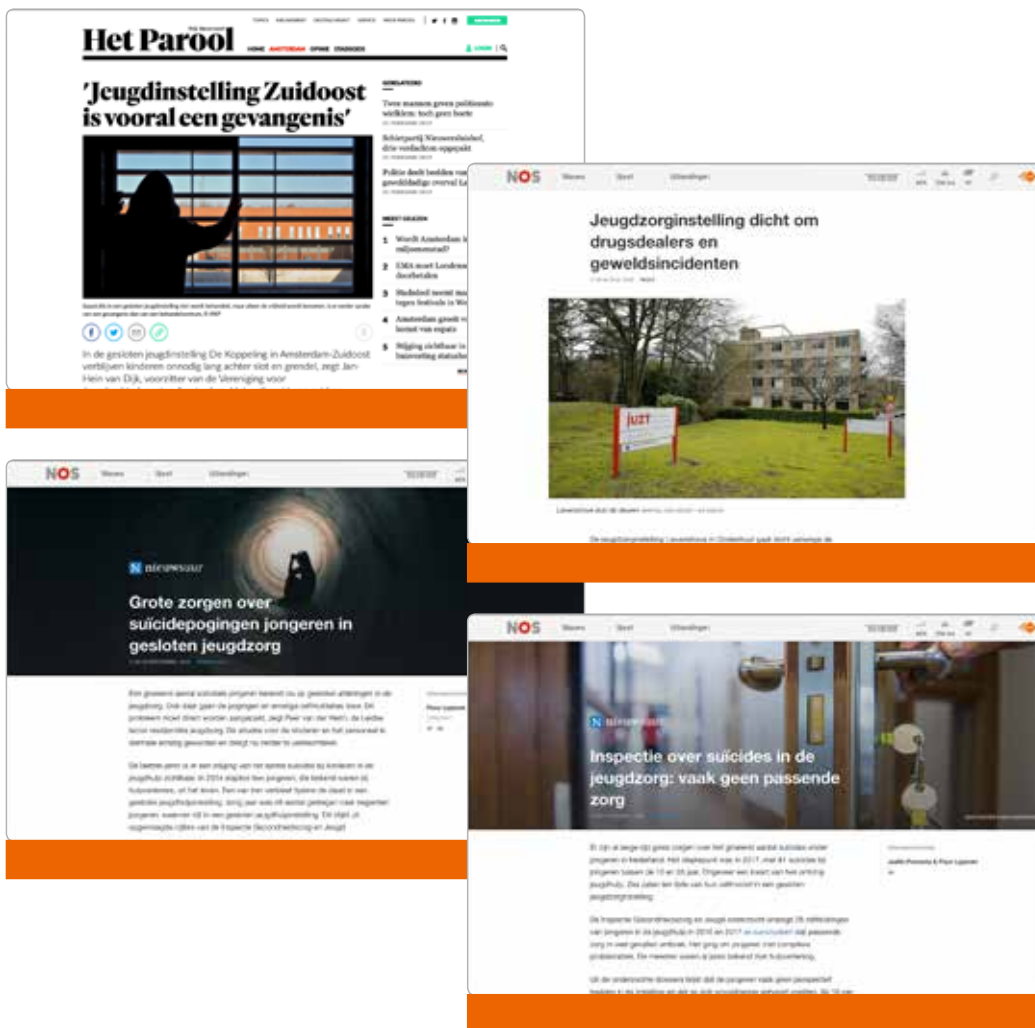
Het Parool

HOME AMSTERDAM OPINIE STADGIDS

'Jeugdinstelling Zuidoost is vooral een gevangenis'

Twee mannen geven politieauto wielklem: toch geen boete

Schietpartij Nieuwendijkhof, drie verdachten opgepakt

Politie deelt beelden van gewelddadige overval La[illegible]

1 Wordt Amsterdam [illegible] miljoenenstad?

2 EMA moet Londen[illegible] doorbetalen

3 Stadsdeel moet ma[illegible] tegen festivals in W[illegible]

4 Amsterdam groeit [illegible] komst van expats

5 Stijging zichtbaar in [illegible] huisvesting statushe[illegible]

In de gesloten jeugdinstelling De Koppeling in Amsterdam-Zuidoost verblijven kinderen onnodig lang achter slot en grendel, zegt Jan-Hein van Dijk, voorzitter van de Vereniging voor

NOS Nieuws Sport Uitzendingen

Jeugdzorginstelling dicht om drugsdealers en geweldsincidenten

juzt

NOS Nieuws Sport Uitzendingen

nieuwsuur

Grote zorgen over suïcidepogingen jongeren in gesloten jeugdzorg

NOS Nieuws Sport Uitzendingen

nieuwsuur

Inspectie over suïcides in de jeugdzorg: vaak geen passende zorg